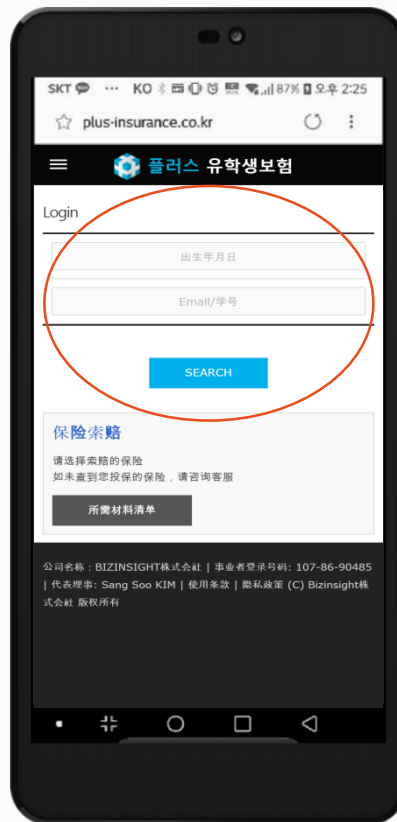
SKT ··· KO 87% 오후 2:25

plus-insurance.co.kr

플러스 유학생보험

Login

出生年月日

Email/学号

SEARCH

保险索赔

请选择索赔的保险
如未查到您投保的保险，请咨询客服

所需材料清单

公司名称：BIZINSIGHT株式会社 | 事业者登录号码: 107-86-90485 | 代表理事: Sang Soo KIM | 使用条款 | 隐私政策 (C) Bizinsight株式会社 版权所有